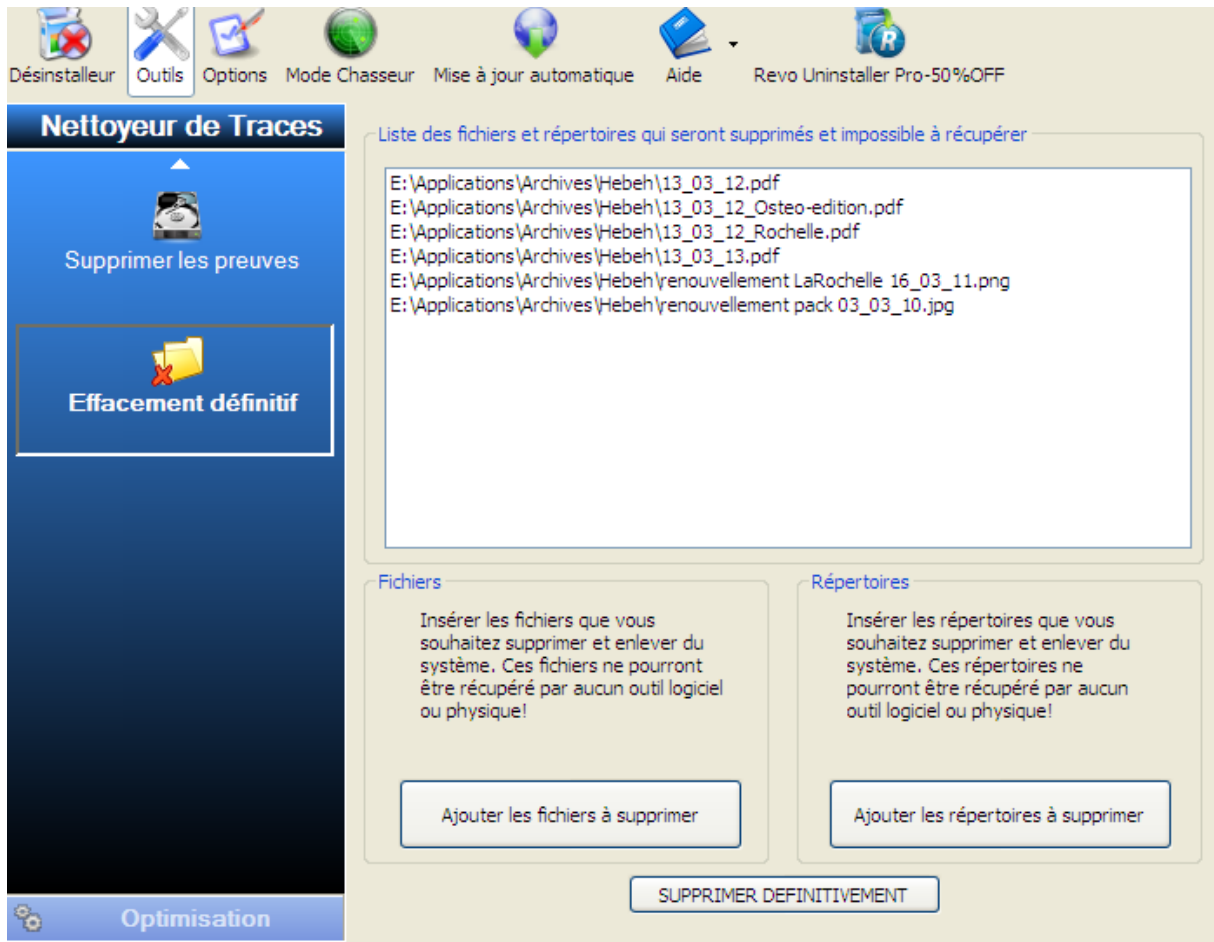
Désinstalleur Outils Options Mode Chasseur Mise à jour automatique Aide Revo Uninstaller Pro-50%OFF

Nettoyeur de Traces

Supprimer les preuves

Effacement définitif

Optimisation

Liste des fichiers et répertoires qui seront supprimés et impossible à récupérer

E:\Applications\Archives\Hebeh\13_03_12.pdf
E:\Applications\Archives\Hebeh\13_03_12_Osteo-edition.pdf
E:\Applications\Archives\Hebeh\13_03_12_Rochelle.pdf
E:\Applications\Archives\Hebeh\13_03_13.pdf
E:\Applications\Archives\Hebeh\renouvellement LaRochelle 16_03_11.png
E:\Applications\Archives\Hebeh\renouvellement pack 03_03_10.jpg

Fichiers

Insérer les fichiers que vous souhaitez supprimer et enlever du système. Ces fichiers ne pourront être récupéré par aucun outil logiciel ou physique!

Ajouter les fichiers à supprimer

Répertoires

Insérer les répertoires que vous souhaitez supprimer et enlever du système. Ces répertoires ne pourront être récupéré par aucun outil logiciel ou physique!

Ajouter les répertoires à supprimer

SUPPRIMER DEFINITIVEMENT